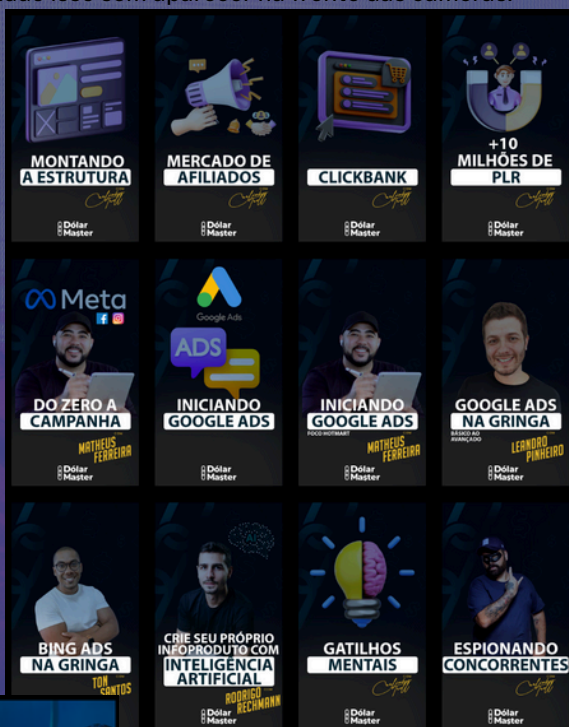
MONTANDO
A ESTRUTURA

Dólar Master

MERCADO DE
AFILIADOS

Dólar Master

CLICKBANK

Dólar Master

+10
MILHÕES DE
PLR

Dólar Master

Meta

DO ZERO A
CAMPANHA

MATHEUS FERREIRA

Dólar Master

Google Ads

ADS

INICIANDO
GOOGLE ADS

Dólar Master

INICIANDO
GOOGLE ADS
FOCO HOTMART

MATHEUS FERREIRA

Dólar Master

GOOGLE ADS
NA GRINGA
BÁSICO AO AVANÇADO

LEANDRO PINHEIRO

Dólar Master

BING ADS
NA GRINGA

TON SANTOS

CRIE SEU PRÓPRIO
INFOPRODUTO COM
INTELIGÊNCIA
ARTIFICIAL

RODRIGO RECHMANN

Dólar Master

GATILHOS
MENTAIS

Dólar Master

ESPIONANDO
CONCORRENTES

Dólar Master